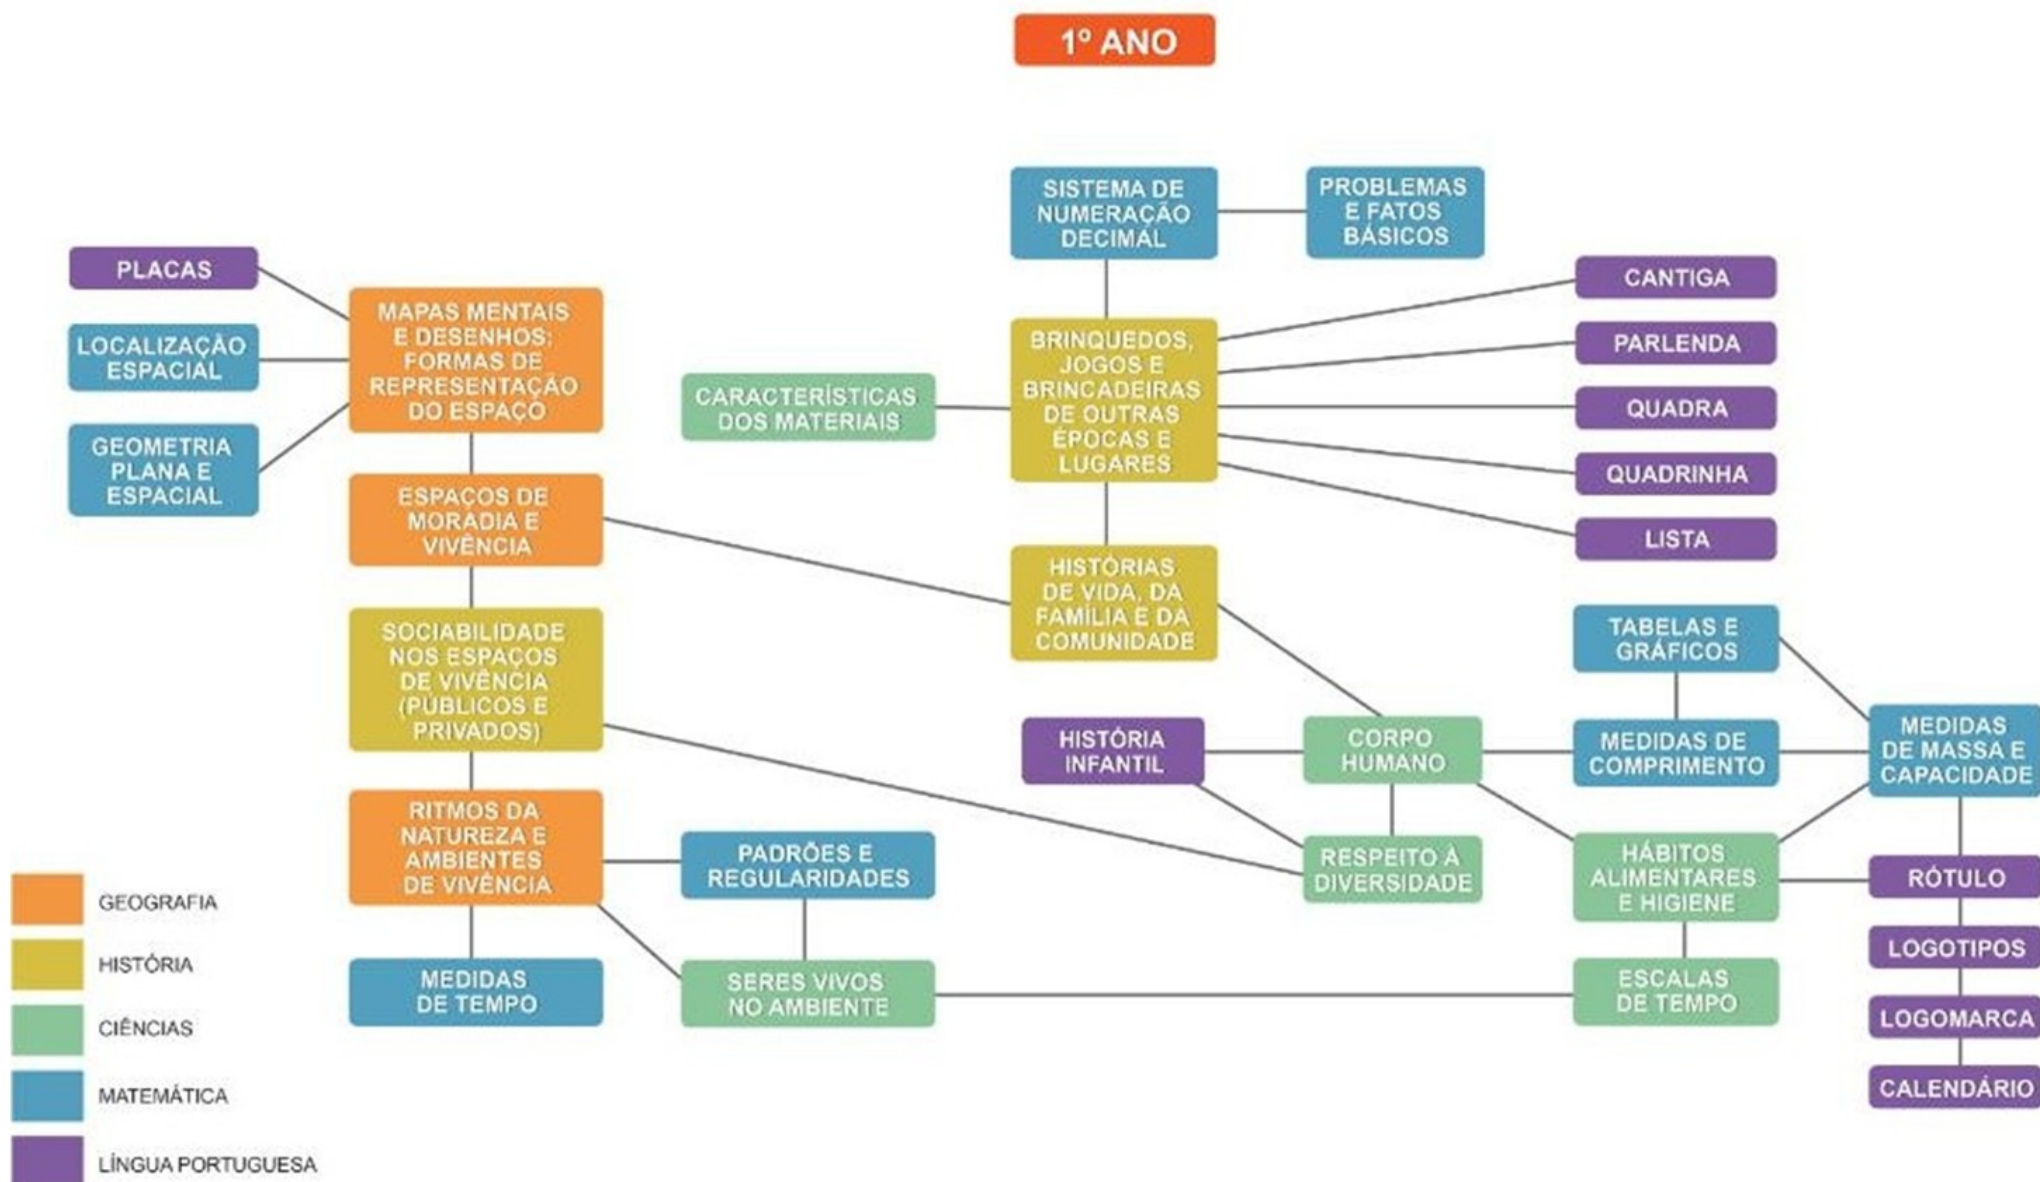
1º ANO

PLACAS

LOCALIZAÇÃO ESPACIAL

GEOMETRIA PLANA E ESPACIAL

MAPAS MENTAIS E DESENHOS; FORMAS DE REPRESENTAÇÃO DO ESPAÇO

ESPAÇOS DE MORADIA E VIVÊNCIA

SOCIABILIDADE NOS ESPAÇOS DE VIVÊNCIA (PÚBLICOS E PRIVADOS)

RITMOS DA NATUREZA E AMBIENTES DE VIVÊNCIA

MEDIDAS DE TEMPO

PADRÕES E REGULARIDADES

SERES VIVOS NO AMBIENTE

CARACTERÍSTICAS DOS MATERIAIS

SISTEMA DE NUMERAÇÃO DECIMAL

PROBLEMAS E FATOS BÁSICOS

BRINQUEDOS, JOGOS E BRINCADEIRAS DE OUTRAS ÉPOCAS E LUGARES

HISTÓRIAS DE VIDA, DA FAMÍLIA E DA COMUNIDADE

CANTIGA

PARLENDA

QUADRA

QUADRINHA

LISTA

TABELAS E GRÁFICOS

HISTÓRIA INFANTIL

CORPO HUMANO

MEDIDAS DE COMPRIMENTO

MEDIDAS DE MASSA E CAPACIDADE

RESPEITO À DIVERSIDADE

HÁBITOS ALIMENTARES E HIGIENE

RÓTULO

LOGOTIPOS

ESCALAS DE TEMPO

LOGOMARCA

CALENDÁRIO

GEOGRAFIA

HISTÓRIA

CIÊNCIAS

MATEMÁTICA

LÍNGUA PORTUGUESA